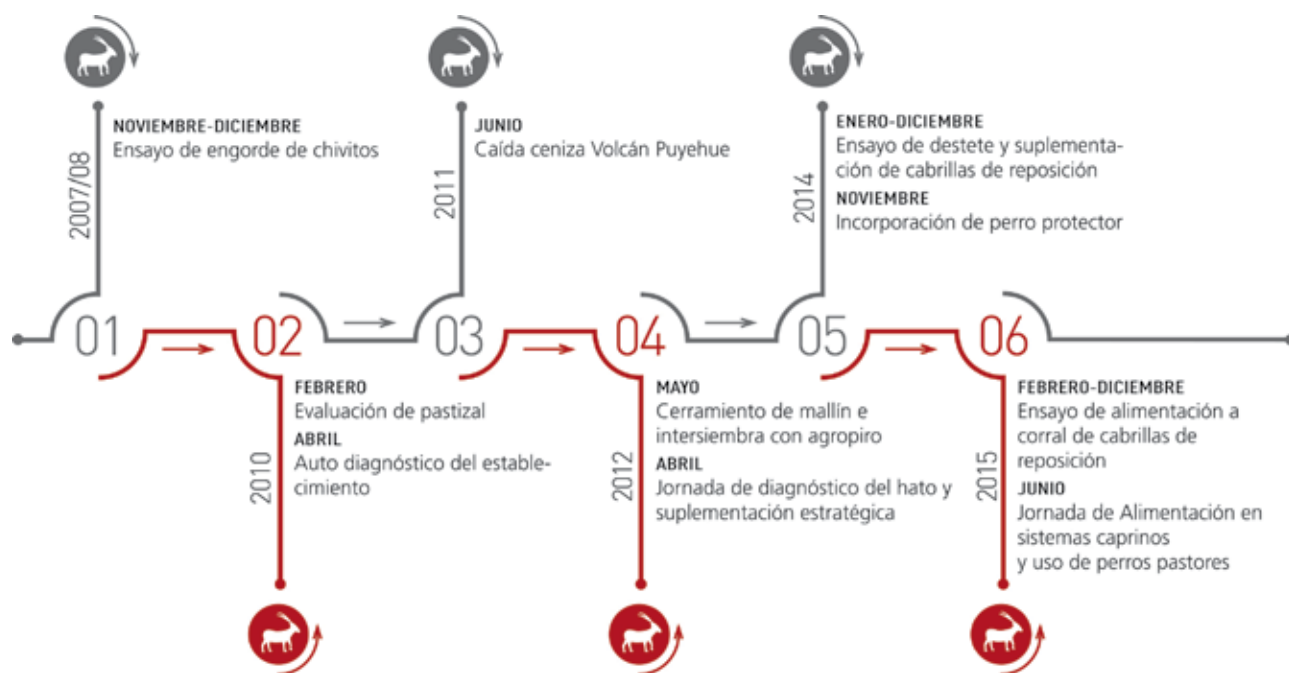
2007/08
NOVIEMBRE-DICIEMBRE
Ensayo de engorde de chivitos

01

02

2010
FEBRERO
Evaluación de pastizal
ABRIL
Auto diagnóstico del establecimiento

2011
JUNIO
Caída ceniza Volcán Puyehue

03

04

2012
MAYO
Cerramiento de mallín e intersiembra con agropiro
ABRIL
Jornada de diagnóstico del hato y suplementación estratégica

2014
ENERO-DICIEMBRE
Ensayo de destete y suplementación de cabrillas de reposición
NOVIEMBRE
Incorporación de perro protector

05

06

2015
FEBRERO-DICIEMBRE
Ensayo de alimentación a corral de cabrillas de reposición
JUNIO
Jornada de Alimentación en sistemas caprinos
y uso de perros pastores